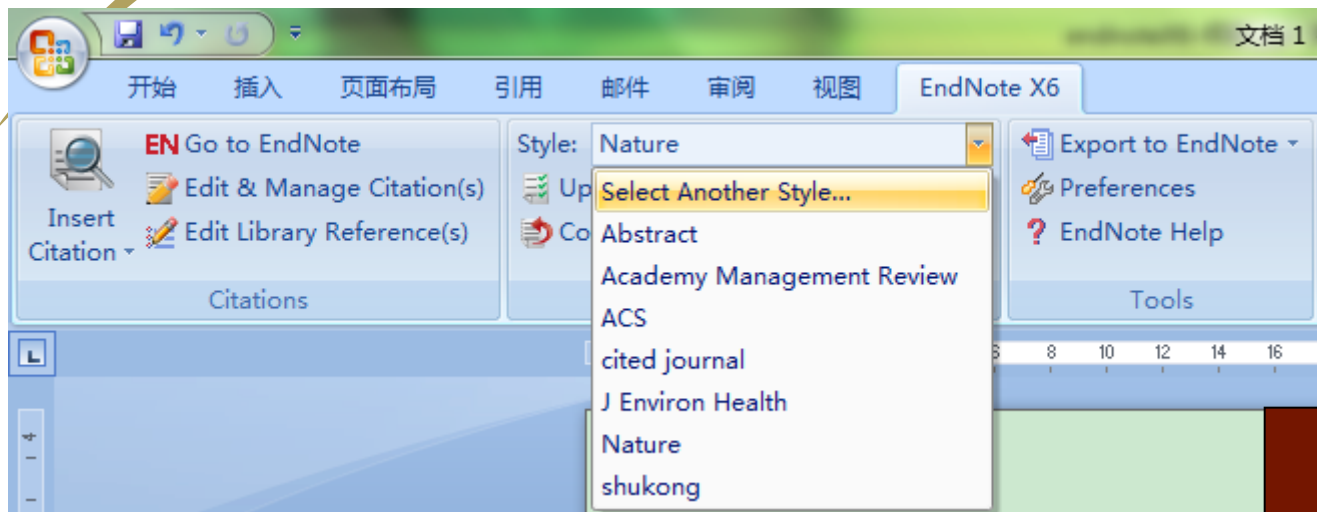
文档 1

开始 插入 页面布局 引用 邮件 审阅 视图 EndNote X6

Insert Citation

EN Go to EndNote

Edit & Manage Citation(s)

Edit Library Reference(s)

Citations

Style: Nature

Up

Co

Select Another Style...

Abstract

Academy Management Review

ACS

cited journal

J Environ Health

Nature

shukong

Export to EndNote

Preferences

EndNote Help

Tools

8 10 12 14 16

4